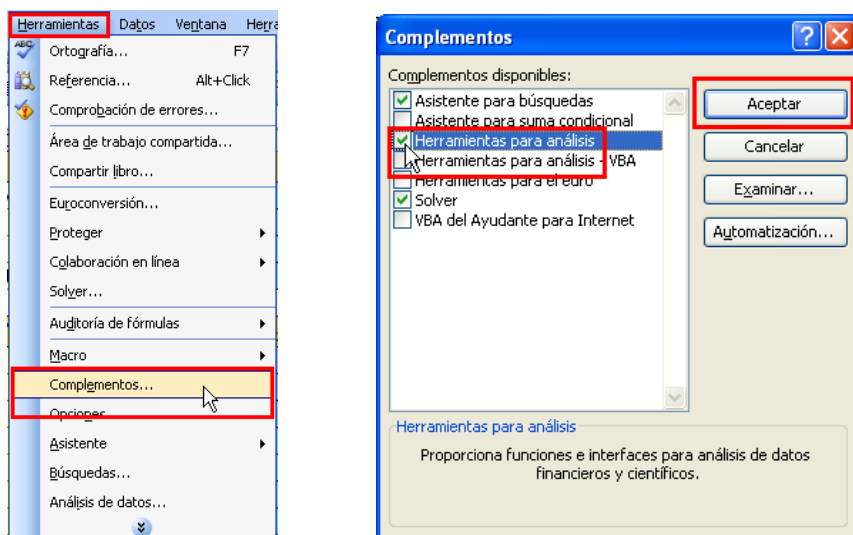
Herramientas Datos Ventana Herra

Ortografía... F7
Referencia... Alt+Click
Comprobación de errores...
Área de trabajo compartida...
Compartir libro...
Euroconversión...
Proteger
Colaboración en línea
Solver...
Auditoría de fórmulas
Macro
Complementos...
Opciones
Asistente
Búsquedas...
Análisis de datos...

Complementos

Complementos disponibles:
Asistente para búsquedas
Asistente para suma condicional
Herramientas para análisis
Herramientas para análisis - VBA
Herramientas para el euro
Solver
VBA del Ayudante para Internet

Aceptar
Cancelar
Examinar...
Automatización...

Herramientas para análisis
Proporciona funciones e interfaces para análisis de datos financieros y científicos.